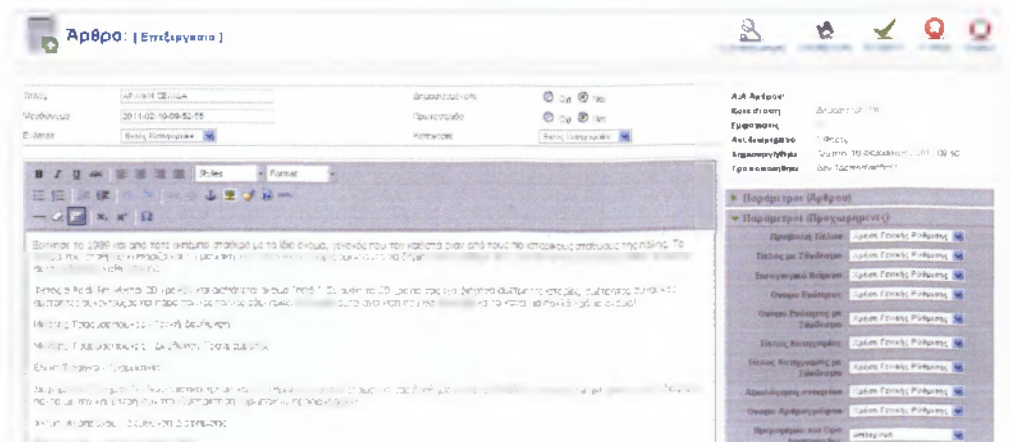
Άρθρο: [ Επεξεργασία ]

Τίτλος
Ψευδώνυμο 2011-02-10-09-52-55
Ενότητα
Δημοσιευμένο Όχι Ναι
Πρωτοσέλιδο Όχι Ναι
Κατηγορία

B I U ABC Styles Format

Ω

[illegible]

A/A Άρθρου
Κατάσταση
Εμφανίσεις
Αναθεωρήθηκε
Δημιουργήθηκε
Τροποποιήθηκε

▸ Παράμετροι (Άρθρου)
▾ Παράμετροι (Προχωρημένες)
Προβολή Τίτλου
Τίτλος με Σύνδεσμο
Εισαγωγικό Κείμενο
Όνομα Ενότητας
Όνομα Ενότητας με Σύνδεσμο
Τίτλος Κατηγορίας
Τίτλος Κατηγορίας με Σύνδεσμο
Αξιολόγηση στοιχείου
Όνομα Αρθρογράφου
Ημερομηνία και Ώρα Δημιουργίας